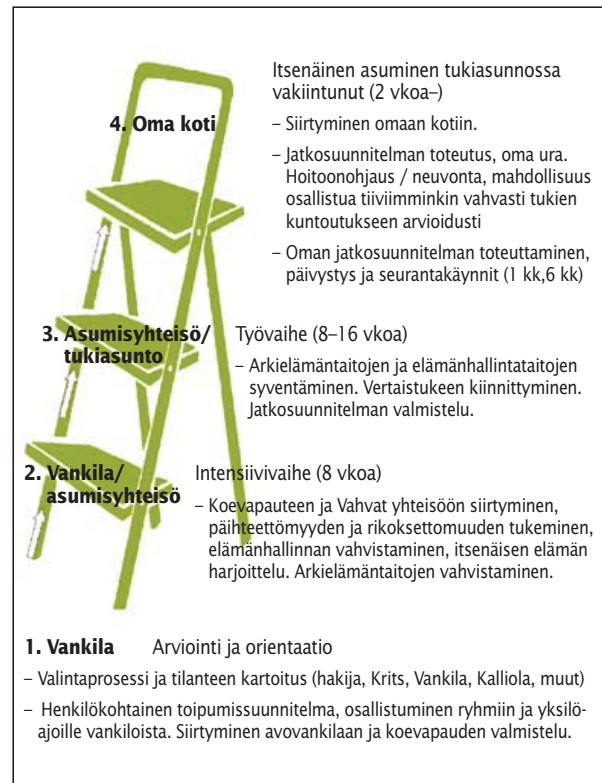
Itsenäinen asuminen tukiasunnossa vakiintunut (2 vkoa–)

4. Oma koti

– Siirtyminen omaan kotiin.

– Jatkosuunnitelman toteutus, oma ura. Hoitoonohjaus / neuvonta, mahdollisuus osallistua tiiviimminkin vahvasti tukien kuntoutukseen arvioidusti

– Oman jatkosuunnitelman toteuttaminen, päivystys ja seurantakäynnit (1 kk,6 kk)

3. Asumisyhteisö/ tukiasunto

Työvaihe (8–16 vkoa)

– Arkielämäntaitojen ja elämänhallintataitojen syventäminen. Vertaistukeen kiinnittyminen. Jatkosuunnitelman valmistelu.

2. Vankila/ asumisyhteisö

Intensiivivaihe (8 vkoa)

– Koevapauteen ja Vahvat yhteisöön siirtyminen, päihteettömyyden ja rikoksettomuuden tukeminen, elämänhallinnan vahvistaminen, itsenäisen elämän harjoittelu. Arkielämäntaitojen vahvistaminen.

1. Vankila Arviointi ja orientaatio

– Valintaprosessi ja tilanteen kartoitus (hakija, Krits, Vankila, Kalliola, muut)

– Henkilökohtainen toipumissuunnitelma, osallistuminen ryhmiin ja yksilöajoille vankiloista. Siirtyminen avovankilaan ja koevapauden valmistelu.